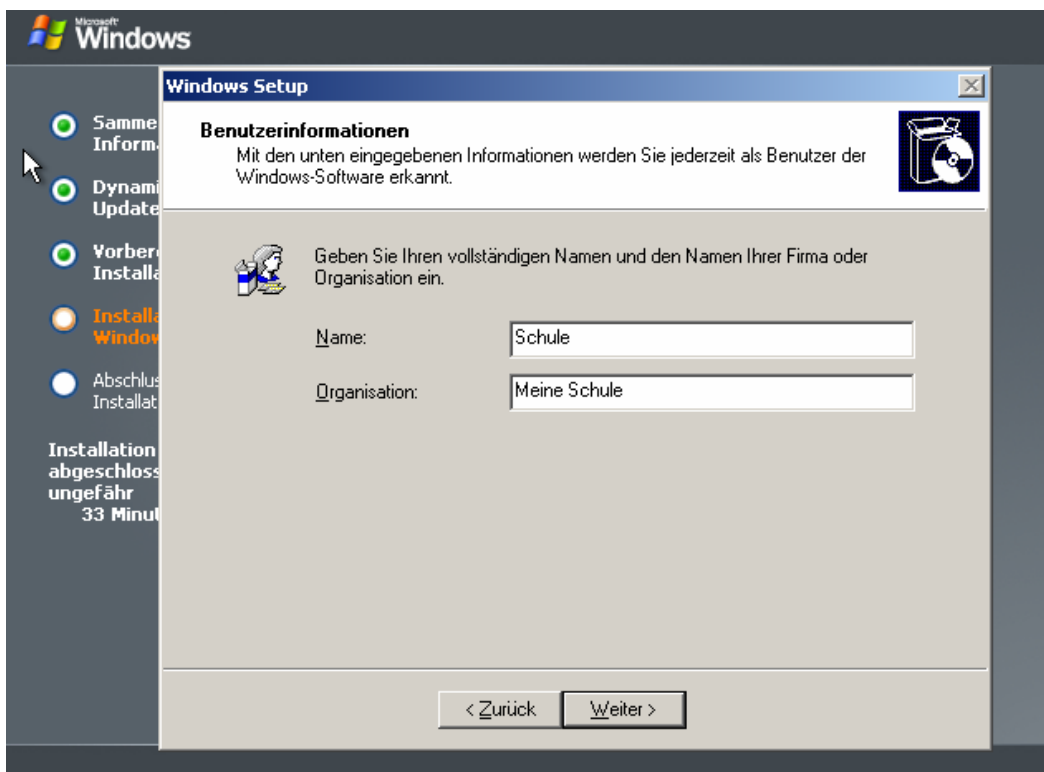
Microsoft Windows

Samme Inform

Dynami Update

Vorber Installa

Installa Window

Abschlus Installat

Installation abgeschloss ungefähr 33 Minut

Windows Setup

Benutzerinformationen

Mit den unten eingegebenen Informationen werden Sie jederzeit als Benutzer der Windows-Software erkannt.

Geben Sie Ihren vollständigen Namen und den Namen Ihrer Firma oder Organisation ein.

Name: Schule

Organisation: Meine Schule

< Zurück

Weiter >